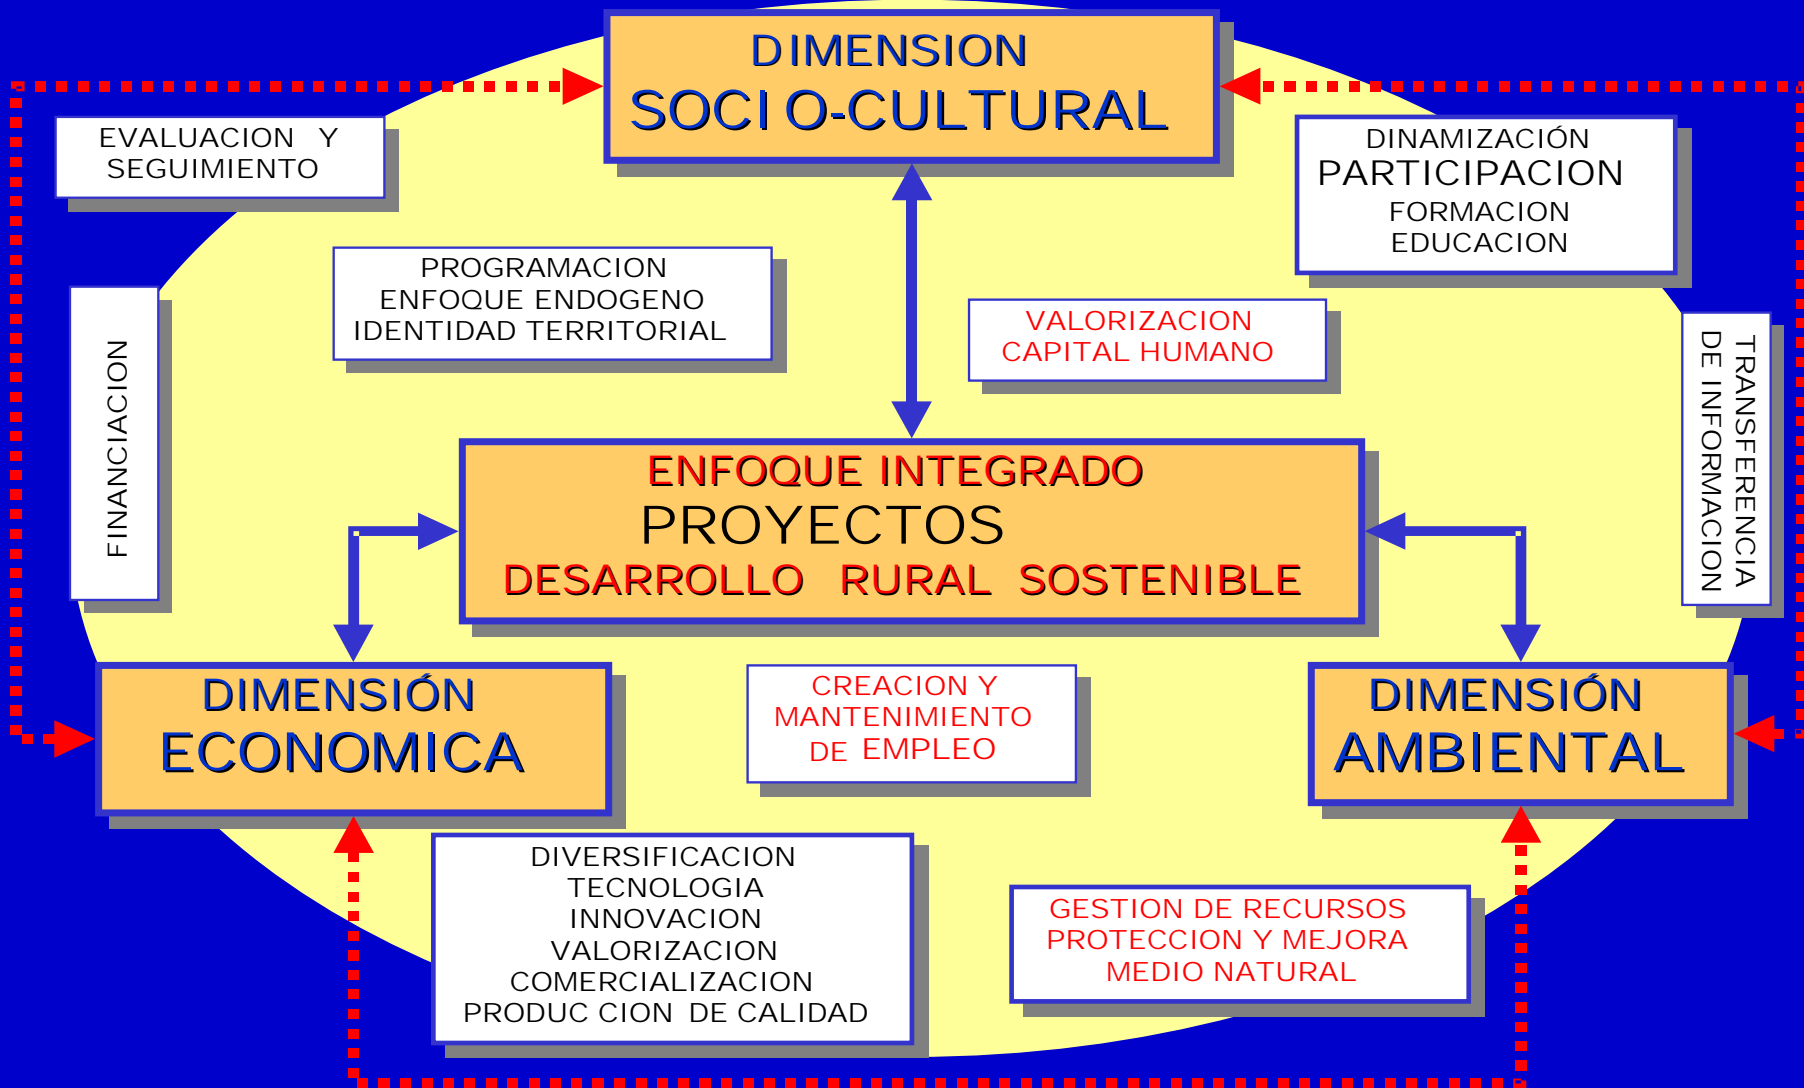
DIMENSION
SOCI O-CULTURAL

EVALUACION Y SEGUIMIENTO

DINAMIZACIÓN
PARTICIPACION
FORMACION
EDUCACION

PROGRAMACION
ENFOQUE ENDOGENO
IDENTIDAD TERRITORIAL

VALORIZACION
CAPITAL HUMANO

FINANCIACION

TRANSFERENCIA DE INFORMACION

ENFOQUE INTEGRADO
PROYECTOS
DESARROLLO RURAL SOSTENIBLE

DIMENSIÓN
ECONOMICA

CREACION Y
MANTENIMIENTO
DE EMPLEO

DIMENSIÓN
AMBIENTAL

DIVERSIFICACION
TECNOLOGIA
INNOVACION
VALORIZACION
COMERCIALIZACION
PRODUC CION DE CALIDAD

GESTION DE RECURSOS
PROTECCION Y MEJORA
MEDIO NATURAL